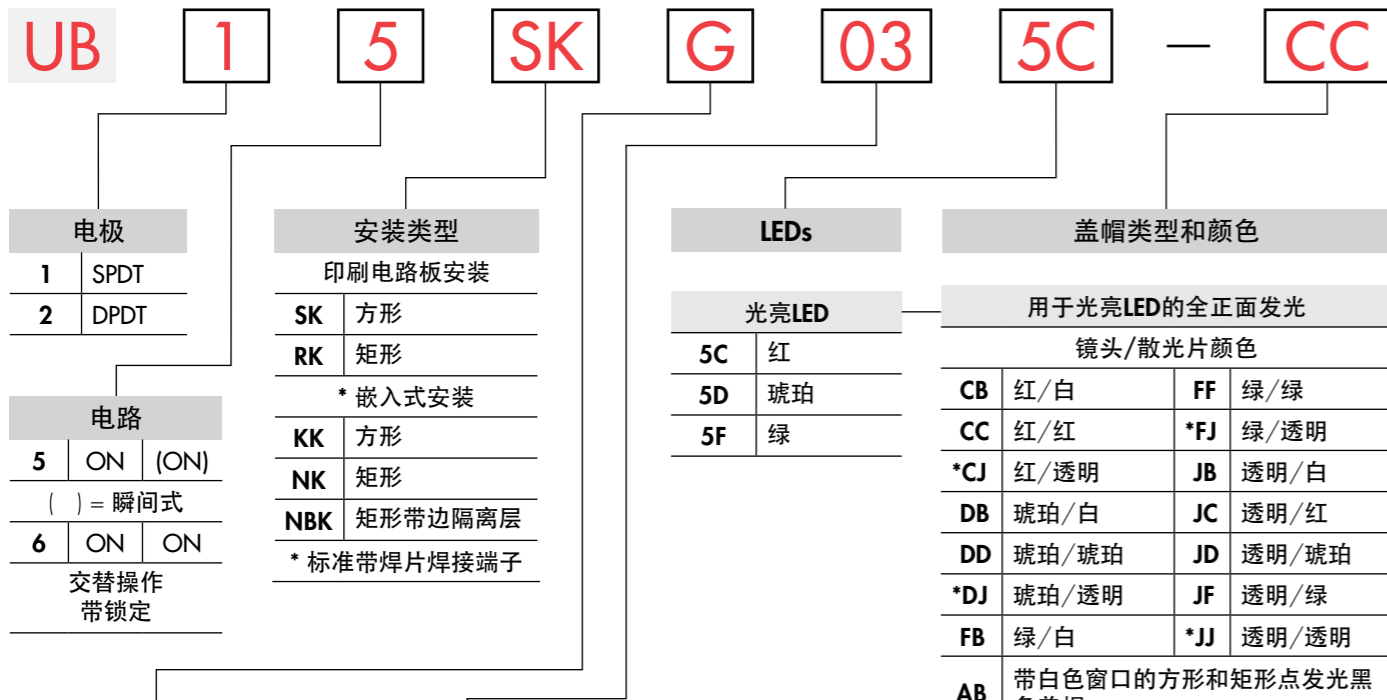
UB 1 5 SK G 03 5C — CC

电极

| 1 | SPDT |
|---|---|
| 2 | DPDT |

电路

| 5 | ON | (ON) |
|---|---|---|

( ) = 瞬间式

| 6 | ON | ON |
|---|---|---|

交替操作
带锁定

安装类型

印刷电路板安装

| SK | 方形 |
|---|---|
| RK | 矩形 |

* 嵌入式安装

| KK | 方形 |
|---|---|
| NK | 矩形 |
| NBK | 矩形带边隔离层 |

* 标准带焊片焊接端子

LEDs

光亮LED

| 5C | 红 |
|---|---|
| 5D | 琥珀 |
| 5F | 绿 |

盖帽类型和颜色

用于光亮LED的全正面发光

镜头/散光片颜色

| CB | 红/白 | FF | 绿/绿 |
|---|---|---|---|
| CC | 红/红 | *FJ | 绿/透明 |
| *CJ | 红/透明 | JB | 透明/白 |
| DB | 琥珀/白 | JC | 透明/红 |
| DD | 琥珀/琥珀 | JD | 透明/琥珀 |
| *DJ | 琥珀/透明 | JF | 透明/绿 |
| FB | 绿/白 | *JJ | 透明/透明 |

AB 带白色窗口的方形和矩形点发光黑 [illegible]